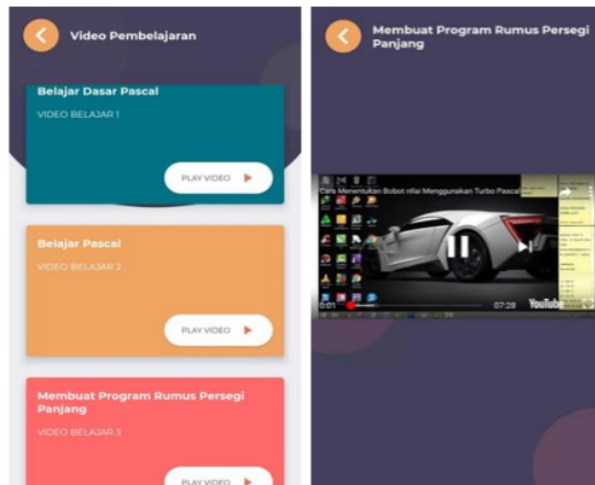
Video Pembelajaran

Belajar Dasar Pascal

VIDEO BELAJAR 1

PLAY VIDEO

Belajar Pascal

VIDEO BELAJAR 2

PLAY VIDEO

Membuat Program Rumus Persegi Panjang

VIDEO BELAJAR 3

PLAY VIDEO

Membuat Program Rumus Persegi Panjang

Cara Menentukan Bobot nilai Menggunakan Turbo Pascal

0:01

07:28

YouTube